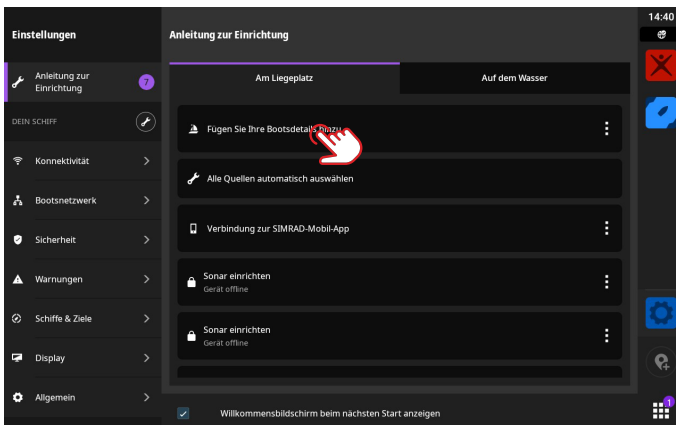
Einstellungen

Anleitung zur Einrichtung 7

DEIN SCHIFF

Konnektivität

Bootsnetzwerk

Sicherheit

Warnungen

Schiffe & Ziele

Display

Allgemein

Anleitung zur Einrichtung

Am Liegeplatz

Auf dem Wasser

Fügen Sie Ihre Bootsdetails hinzu

Alle Quellen automatisch auswählen

Verbindung zur SIMRAD-Mobil-App

Sonar einrichten
Gerät offline

Sonar einrichten
Gerät offline

Willkommensbildschirm beim nächsten Start anzeigen

14:40

1